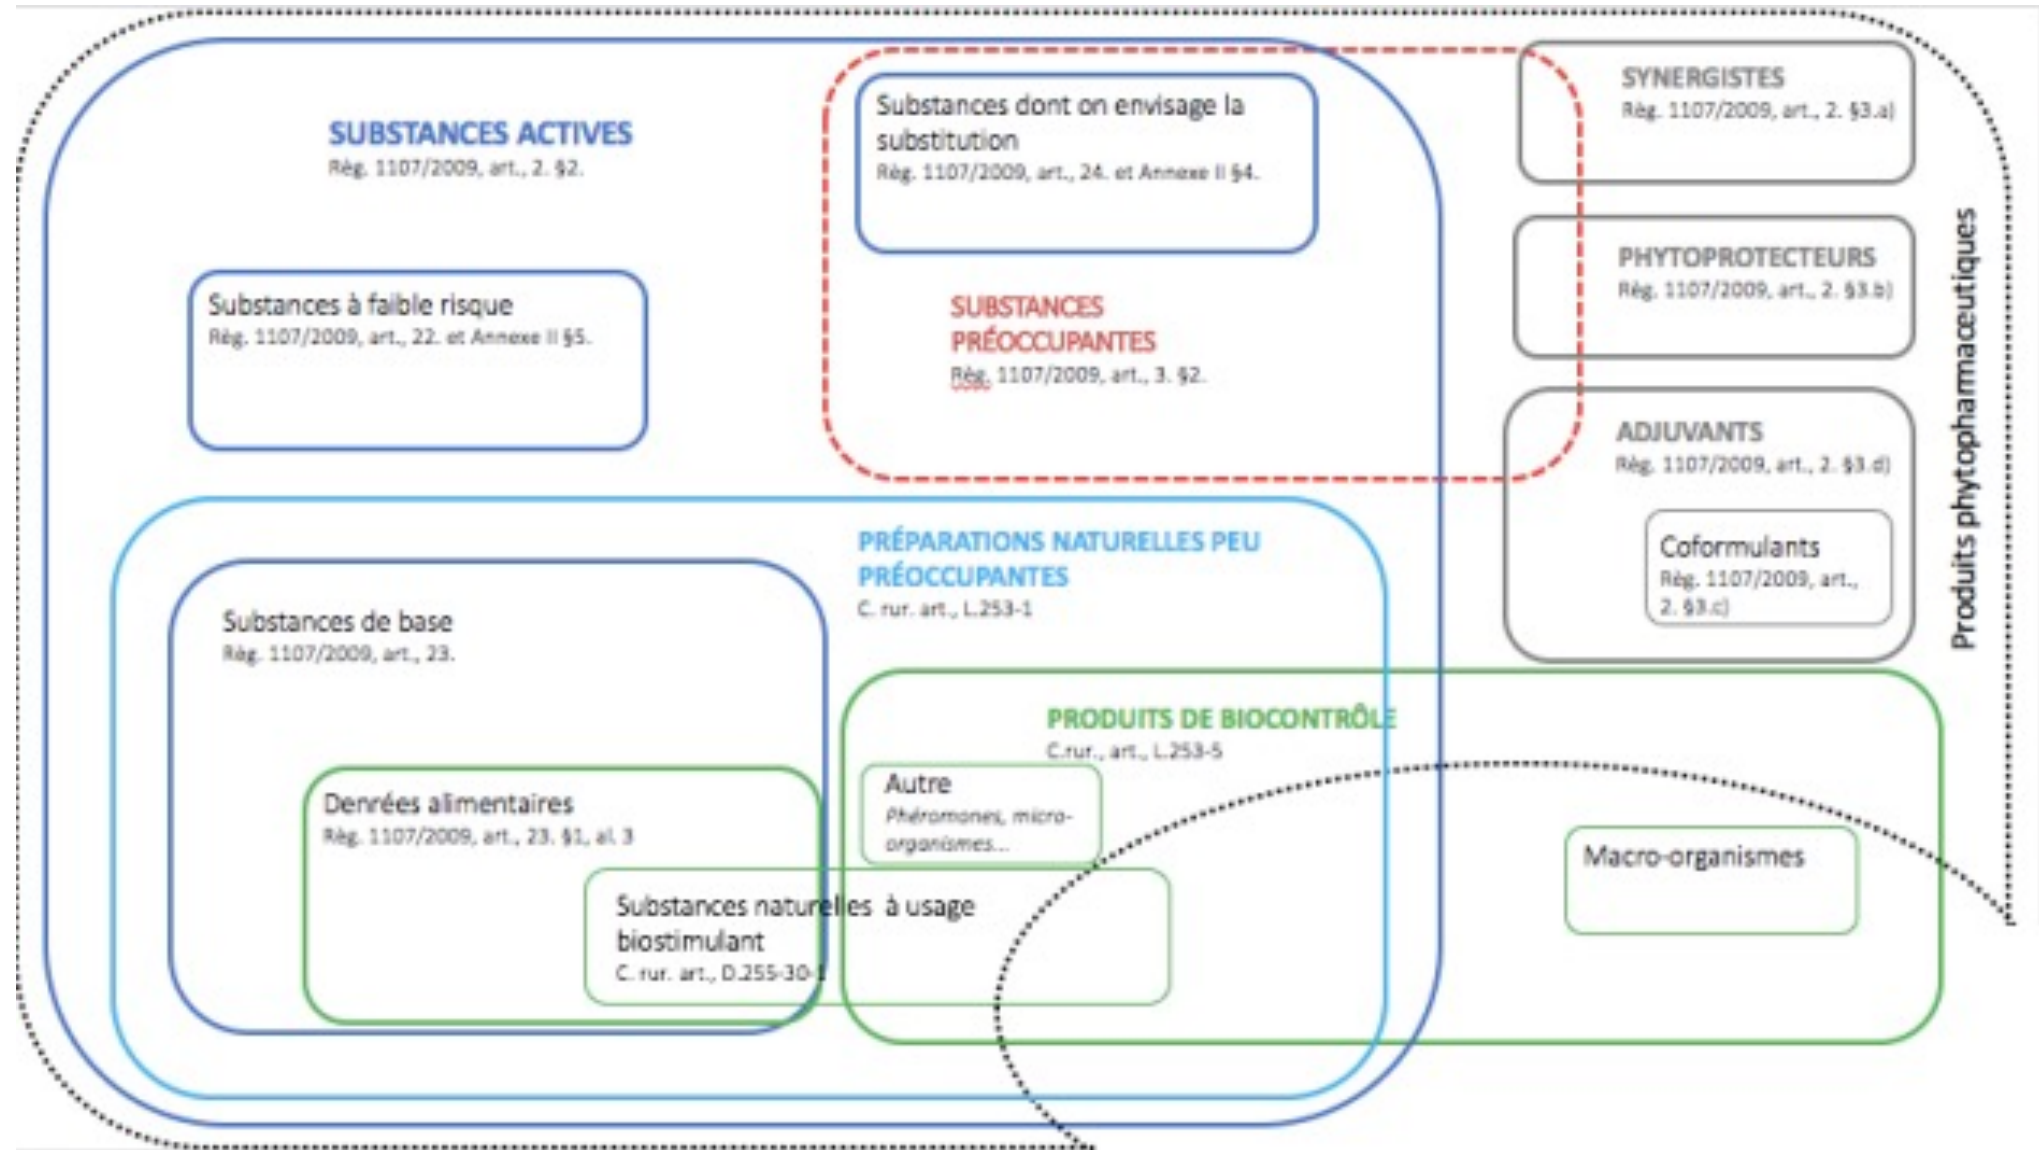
SUBSTANCES ACTIVES
Rég. 1107/2009, art., 2. §2.

Substances dont on envisage la substitution
Rég. 1107/2009, art., 24. et Annexe II §4.

SYNERGISTES
Règ. 1107/2009, art., 2. §3.a)

Substances à faible risque
Rég. 1107/2009, art., 22. et Annexe II §5.

SUBSTANCES PRÉOCCUPANTES
Rég. 1107/2009, art., 3. §2.

PHYTOPROTECTEURS
Rég. 1107/2009, art., 2. §3.b)

ADJUVANTS
Règ. 1107/2009, art., 2. §3.d)

Coformulants
Règ. 1107/2009, art., 2. §3.c)

Produits phytopharmaceutiques

PRÉPARATIONS NATURELLES PEU PRÉOCCUPANTES
C. rur. art., L.253-1

Substances de base
Règ. 1107/2009, art., 23.

PRODUITS DE BIOCONTRÔLE
C.rur., art., L.253-5

Autre
Phéromones, micro-organismes...

Denrées alimentaires
Règ. 1107/2009, art., 23. §1, al. 3

Macro-organismes

Substances naturelles à usage biostimulant
C. rur. art., D.255-30-1